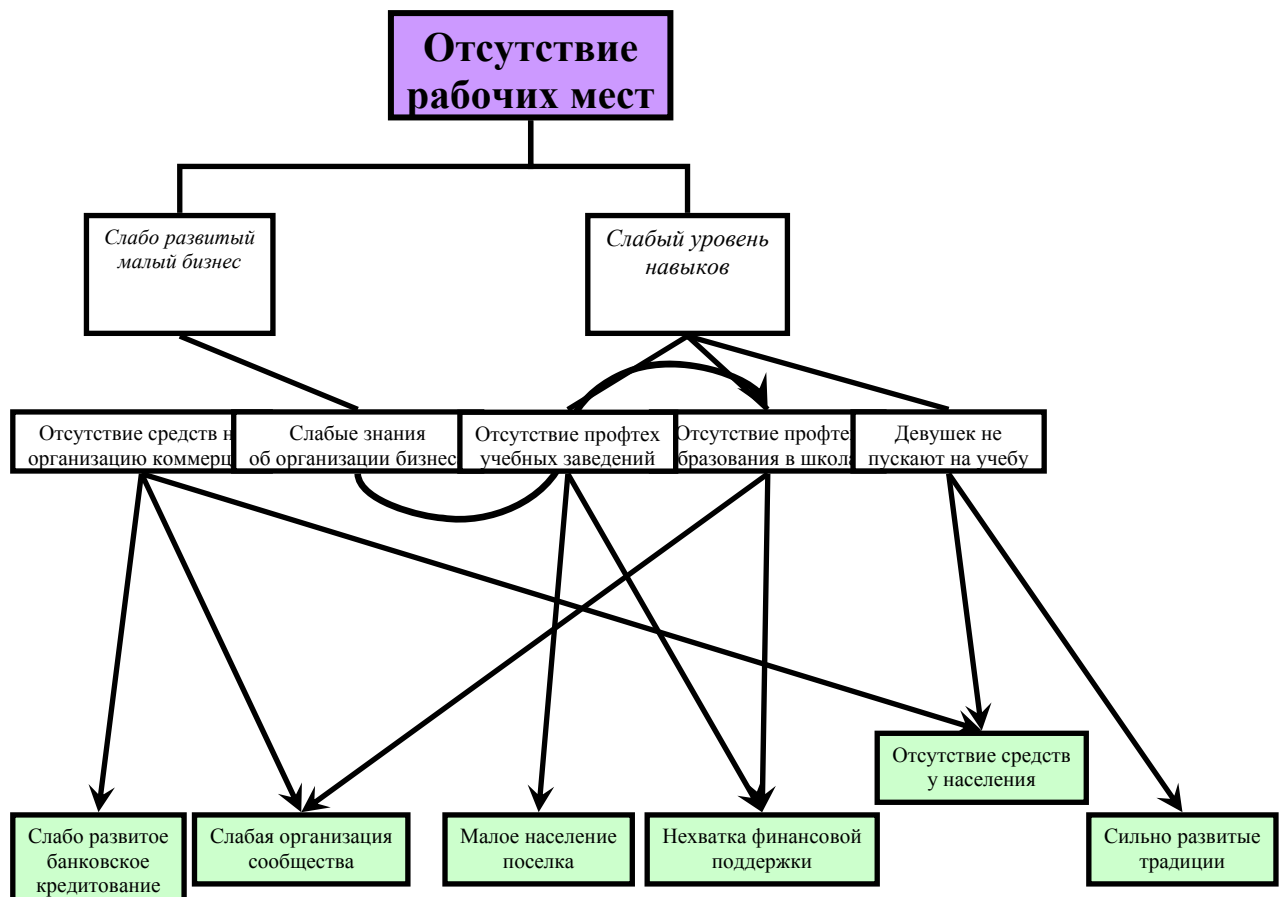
Отсутствие рабочих мест

Слабо развитый малый бизнес

Слабый уровень навыков

Отсутствие средств н организацию коммерц

Слабые знания об организации бизнес

Отсутствие профтех учебных заведений

Отсутствие профте бразования в школ

Девушек не пускают на учебу

Отсутствие средств у населения

Слабо развитое банковское кредитование

Слабая организация сообщества

Малое население поселка

Нехватка финансовой поддержки

Сильно развитые традиции